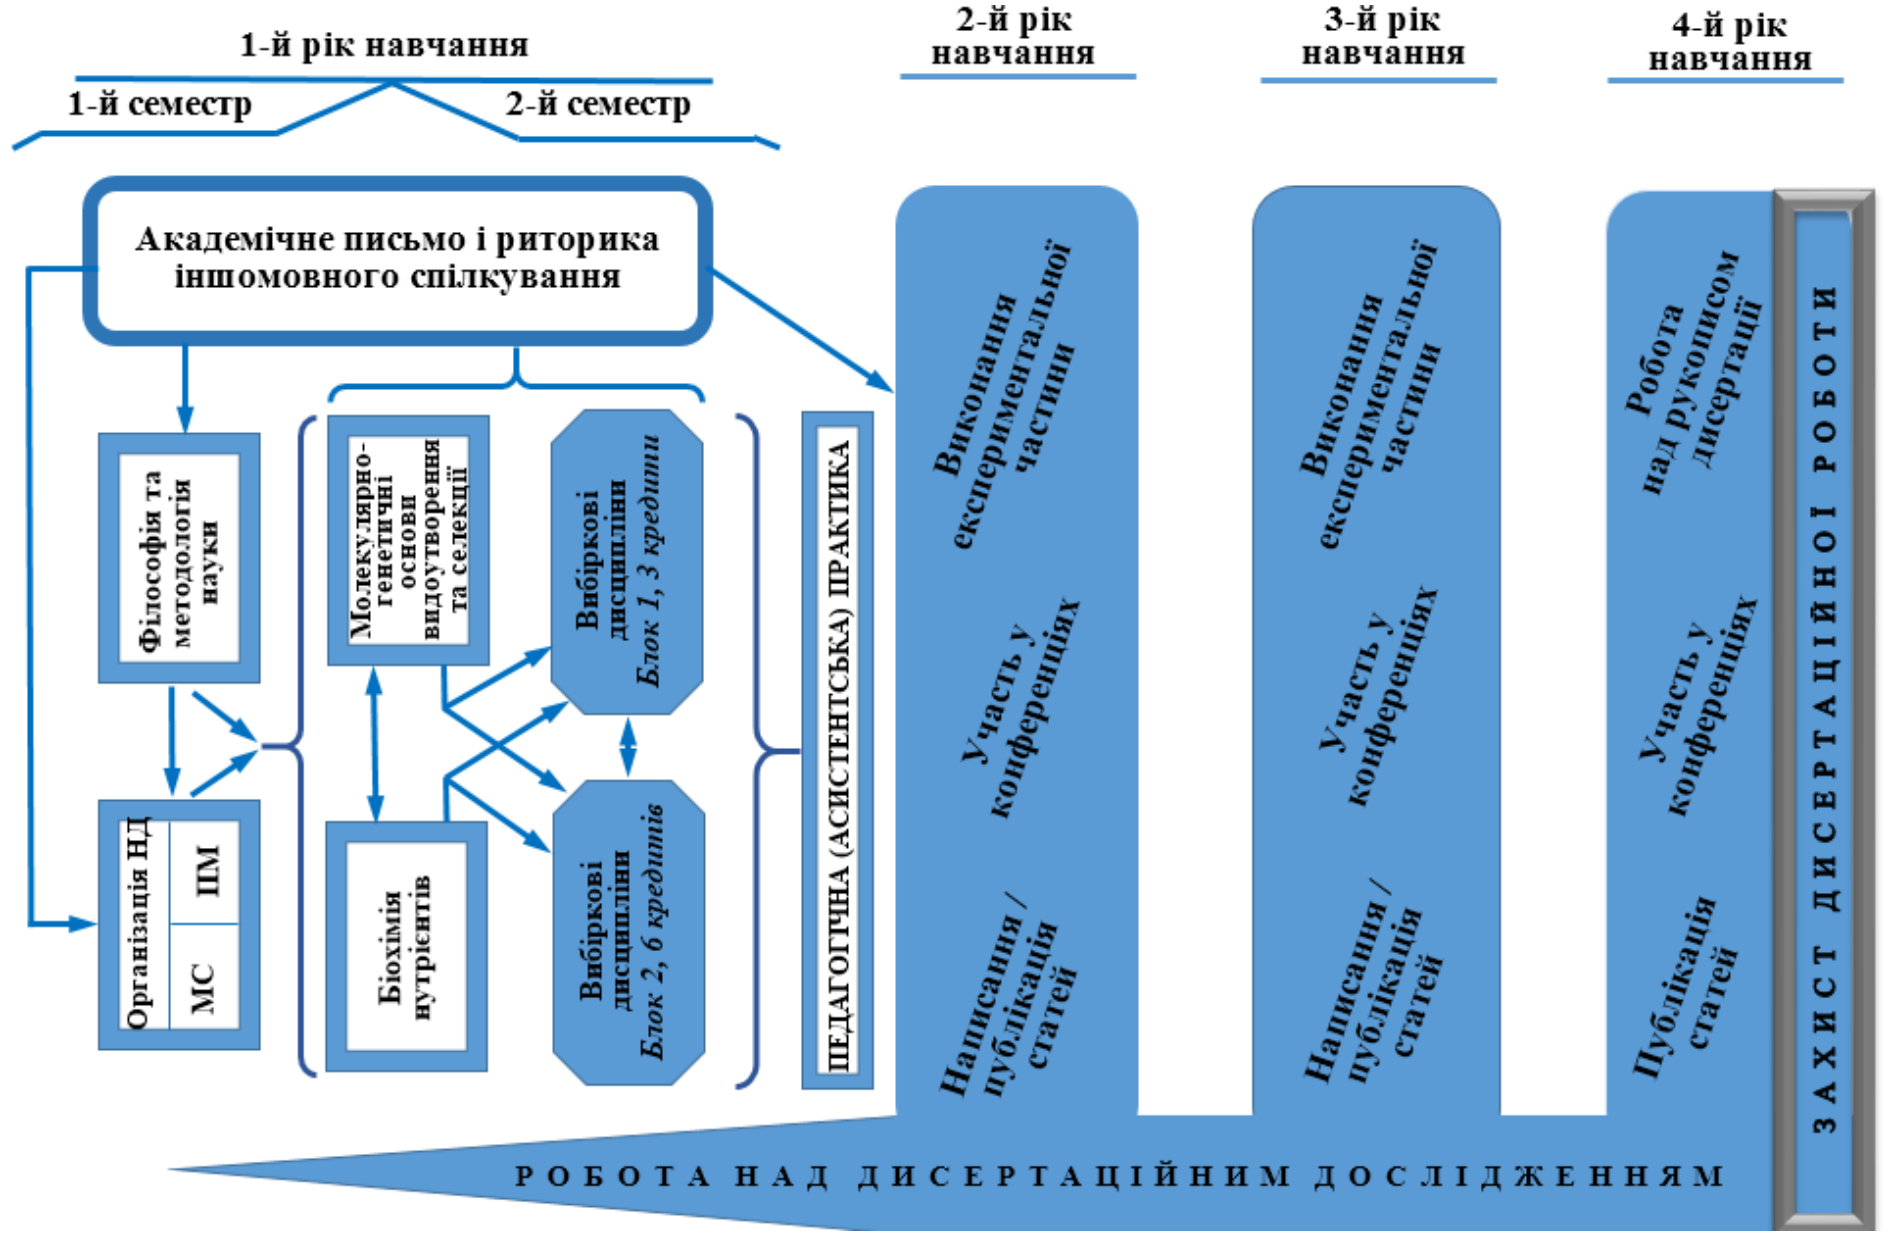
1-й рік навчання

1-й семестр

2-й семестр

2-й рік навчання

3-й рік навчання

4-й рік навчання

Академічне письмо і риторика іншомовного спілкування

Філософія та методологія науки

Організація НД

ІМ

МС

Молекулярно-генетичні основи видоутворення та селекції

Біохімія нутрієнтів

Вибіркові дисципліни Блок 1, 3 кредити

Вибіркові дисципліни Блок 2, 6 кредитів

ПЕДАГОГІЧНА (АСИСТЕНТСЬКА) ПРАКТИКА

Виконання експериментальної частини

Участь у конференціях

Написання / публікація статей

Виконання експериментальної частини

Участь у конференціях

Написання / публікація статей

Робота над рукописом дисертації

Участь у конференціях

Публікація статей

ЗАХИСТ ДИСЕРТАЦІЙНОЇ РОБОТИ

РОБОТА НАД ДИСЕРТАЦІЙНИМ ДОСЛІДЖЕННЯМ